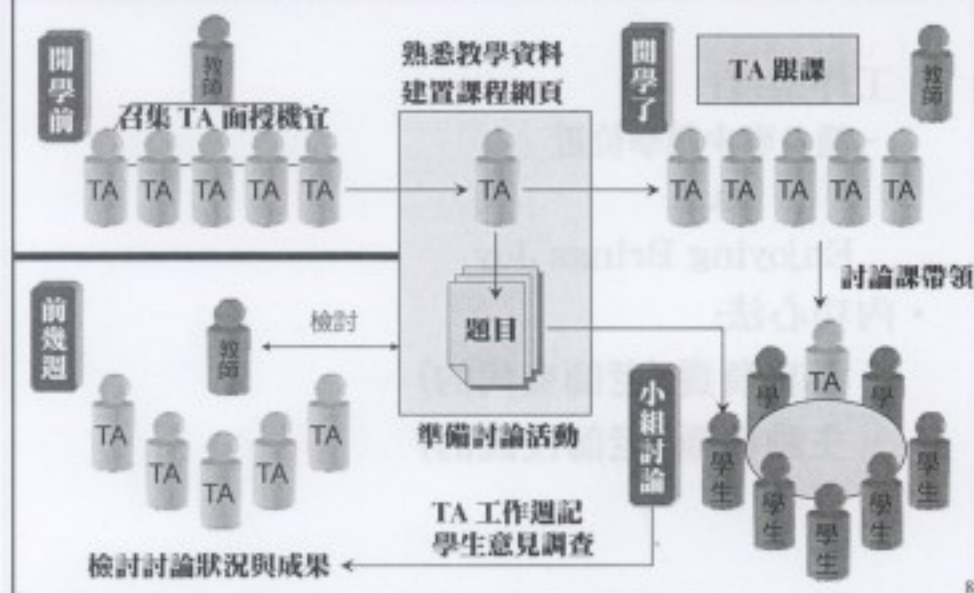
開學前

教師

召集 TA 面授機宜

TA TA TA TA TA

熟悉教學資料
建置課程網頁

TA

題目

準備討論活動

開學了

TA 跟課

教師

TA TA TA TA TA

討論課帶領

前幾週

教師

檢討

TA TA TA TA TA TA

小組討論

學 TA 學
學生 學生
學生 學生
學生

TA 工作週記
學生意見調查

檢討討論狀況與成果

8